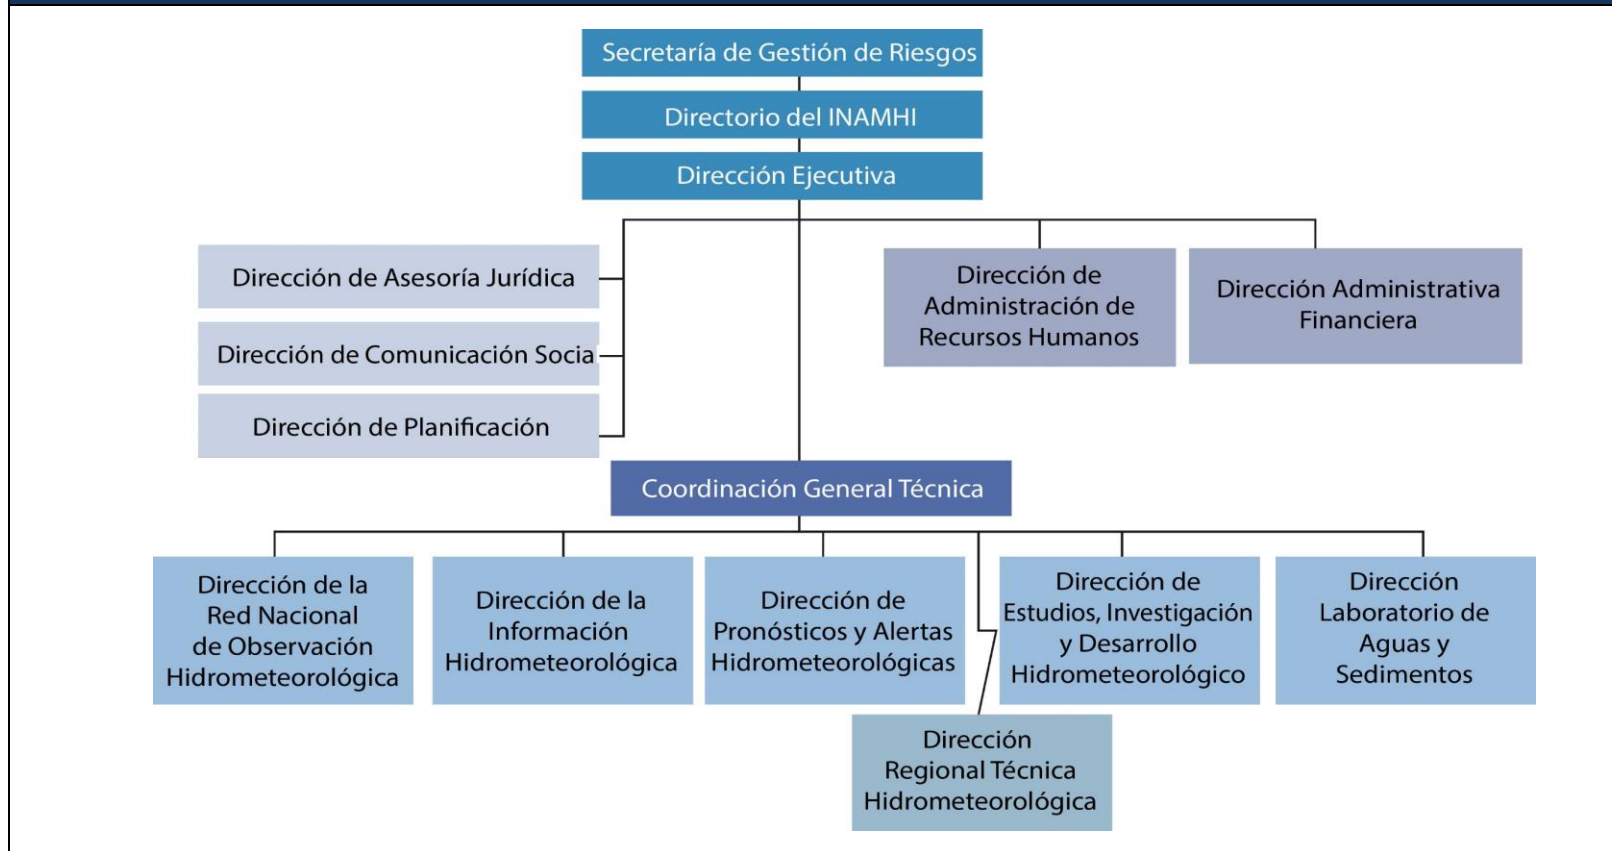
Secretaría de Gestión de Riesgos

Directorio del INAMHI

Dirección Ejecutiva

Dirección de Asesoría Jurídica

Dirección de Comunicación Socia

Dirección de Planificación

Dirección de Administración de Recursos Humanos

Dirección Administrativa Financiera

Coordinación General Técnica

Dirección de la Red Nacional de Observación Hidrometeorológica

Dirección de la Información Hidrometeorológica

Dirección de Pronósticos y Alertas Hidrometeorológicas

Dirección de Estudios, Investigación y Desarrollo Hidrometeorológico

Dirección Laboratorio de Aguas y Sedimentos

Dirección Regional Técnica Hidrometeorológica